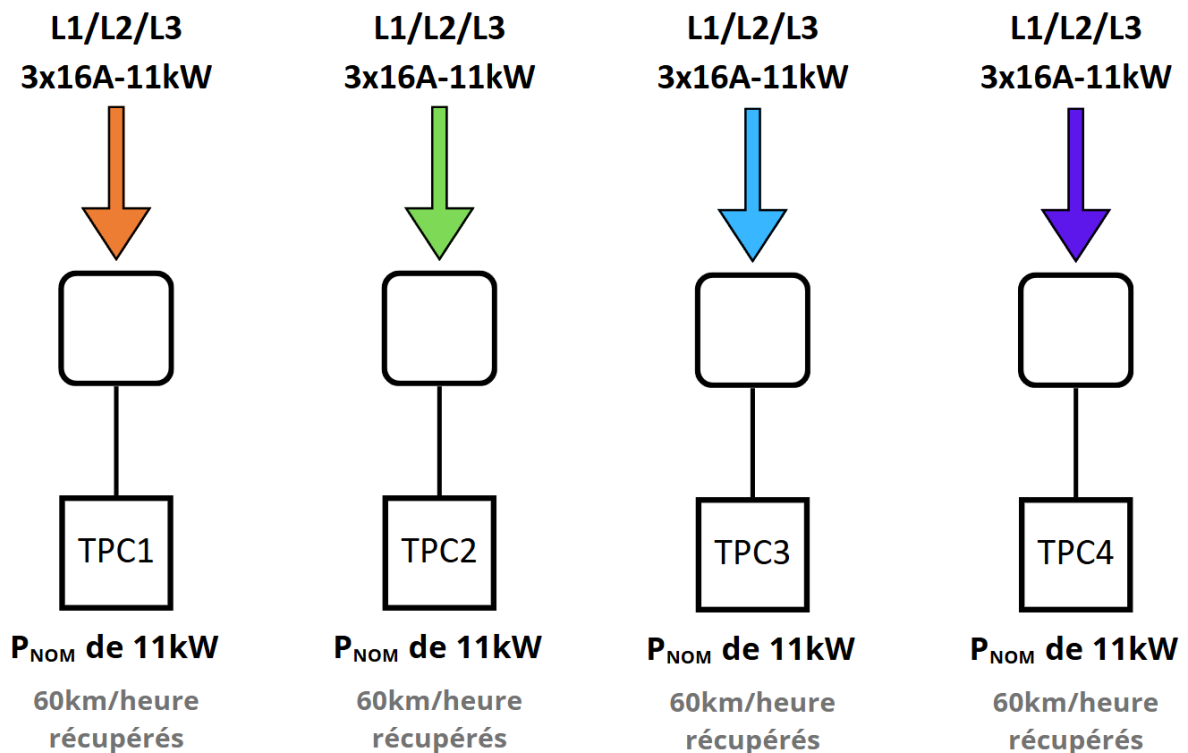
L1/L2/L3
3x16A-11kW

L1/L2/L3
3x16A-11kW

L1/L2/L3
3x16A-11kW

L1/L2/L3
3x16A-11kW

TPC1

TPC2

TPC3

TPC4

$P_{NOM}$ de 11kW
60km/heure récupérés

$P_{NOM}$ de 11kW
60km/heure récupérés

$P_{NOM}$ de 11kW
60km/heure récupérés

$P_{NOM}$ de 11kW
60km/heure récupérés